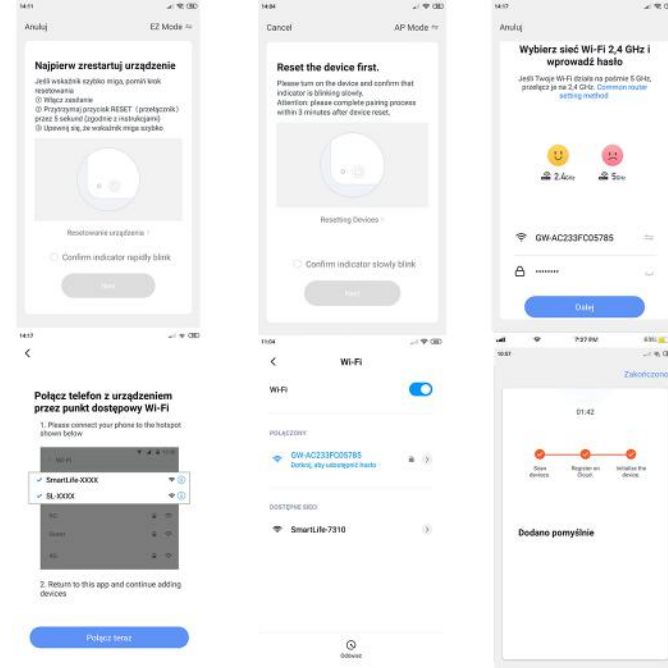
14:11

Anuluj EZ Mode

Najpierw zrestartuj urządzenie

Jeśli wskaźnik szybko miga, pomiń krok resetowania
① Włącz zasilanie
② Przytrzymaj przycisk RESET (przełącznik) przez 5 sekund (zgodnie z instrukcjami)
③ Upewnij się, że wskaźnik miga szybko

Resetowanie urządzenia

Confirm indicator rapidly blink

Dalej

14:04

Cancel AP Mode

Reset the device first.

Please turn on the device and confirm that indicator is blinking slowly.
Attention: please complete pairing process within 3 minutes after device reset.

Resetting Devices

Confirm indicator slowly blink

Next

14:17

Anuluj

Wybierz sieć Wi-Fi 2,4 GHz i wprowadź hasło

Jeśli Twoje Wi-Fi działa na paśmie 5 GHz, przełącz je na 2,4 GHz. Common router setting method

2.4GHz 5GHz

GW-AC233FC05785

••••••••

Dalej

14:17

Połącz telefon z urządzeniem przez punkt dostępowy Wi-Fi

1. Please connect your phone to the hotspot shown below

Wi-Fi

SmartLife-XXXX

SL-XXXX

2. Return to this app and continue adding devices

Połącz teraz

11:04

Wi-Fi

Wi-Fi

POŁĄCZONY

GW-AC233FC05785
Dotknij, aby udostępnić hasło

DOSTĘPNE SIECI

SmartLife-7310

Odśwież

7:27 PM

10:57

Zakończono

01:42

Scan devices Register on Cloud Initialize the device

Dodano pomyślnie